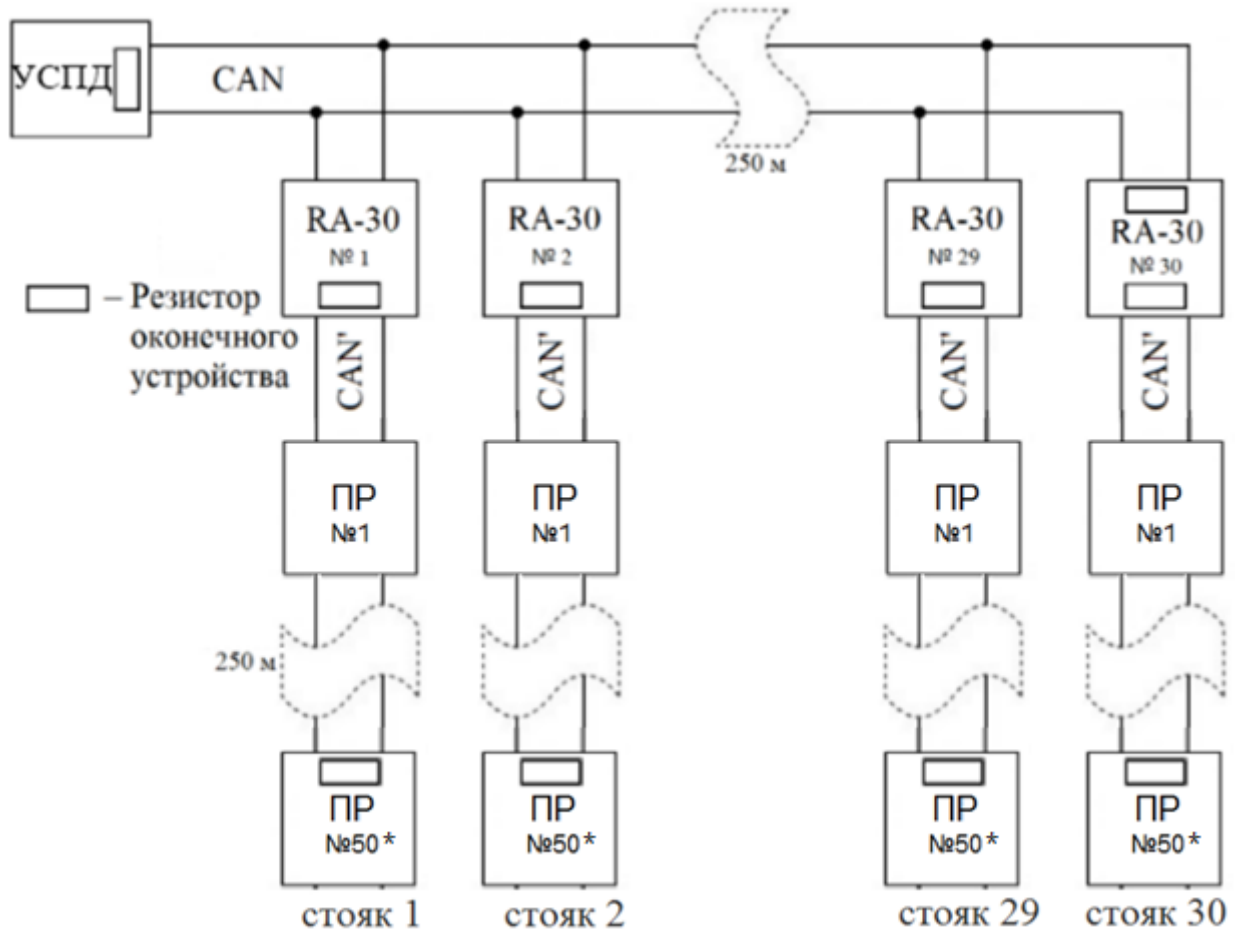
УСПД

CAN

250 м

RA-30
№ 1

RA-30
№ 2

RA-30
№ 29

RA-30
№ 30

– Резистор оконечного устройства

CAN'

CAN'

CAN'

CAN'

ПР
№1

ПР
№1

ПР
№1

ПР
№1

250 м

ПР
№50*

ПР
№50*

ПР
№50*

ПР
№50*

стояк 1

стояк 2

стояк 29

стояк 30